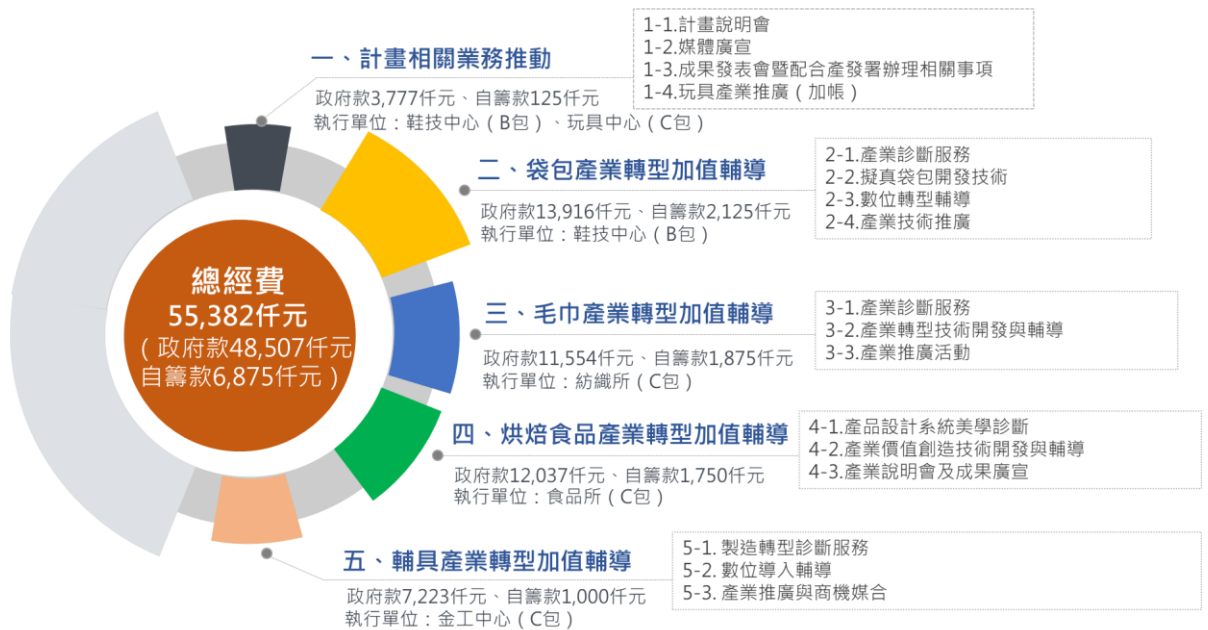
總經費
55,382仟元
（政府款48,507仟元
自籌款6,875仟元）

一、計畫相關業務推動
政府款3,777仟元、自籌款125仟元
執行單位：鞋技中心（B包）、玩具中心（C包）

1-1.計畫說明會
1-2.媒體廣宣
1-3.成果發表會暨配合產發署辦理相關事項
1-4.玩具產業推廣（加帳）

二、袋包產業轉型加值輔導
政府款13,916仟元、自籌款2,125仟元
執行單位：鞋技中心（B包）

2-1.產業診斷服務
2-2.擬真袋包開發技術
2-3.數位轉型輔導
2-4.產業技術推廣

三、毛巾產業轉型加值輔導
政府款11,554仟元、自籌款1,875仟元
執行單位：紡織所（C包）

3-1.產業診斷服務
3-2.產業轉型技術開發與輔導
3-3.產業推廣活動

四、烘焙食品產業轉型加值輔導
政府款12,037仟元、自籌款1,750仟元
執行單位：食品所（C包）

4-1.產品設計系統美學診斷
4-2.產業價值創造技術開發與輔導
4-3.產業說明會及成果廣宣

五、輔具產業轉型加值輔導
政府款7,223仟元、自籌款1,000仟元
執行單位：金工中心（C包）

5-1. 製造轉型診斷服務
5-2. 數位導入輔導
5-3. 產業推廣與商機媒合